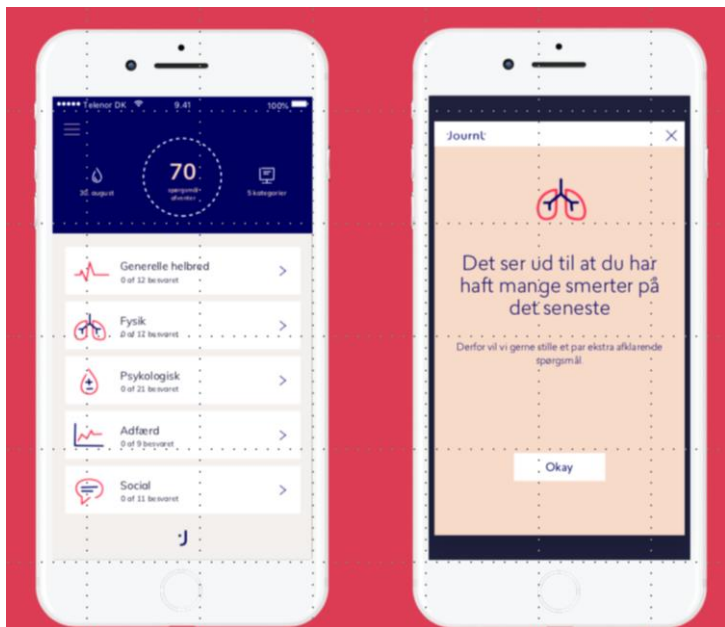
••••• Telenor DK 9:41 100%

30 august

70
spørgsmål afventer

5 kategorier

Generelle helbred
0 of 12 besvaret

Fysik
0 of 12 besvaret

Psykologisk
0 of 21 besvaret

Adfærd
0 of 9 besvaret

Social
0 of 11 besvaret

J

Journl

Det ser ud til at du har haft mange smerter på det seneste

Derfor vil vi gerne stille et par ekstra afklarende spørgsmål

Okay